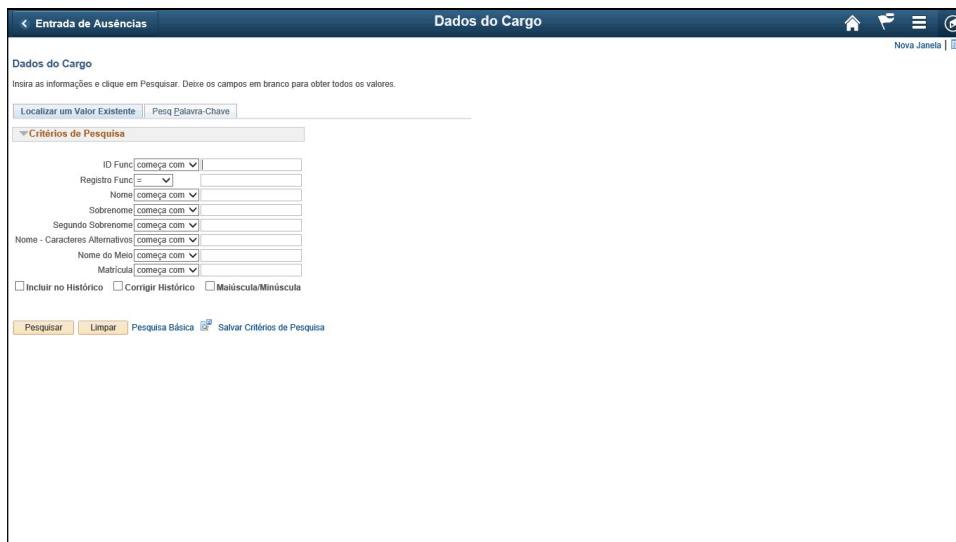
< Entrada de Ausências

Dados do Cargo

Nova Janela |

Dados do Cargo

Insira as informações e clique em Pesquisar. Deixe os campos em branco para obter todos os valores.

Localizar um Valor Existente | Pesq Palavra-Chave

Critérios de Pesquisa

ID Func começa com

Registro Func =

Nome começa com

Sobrenome começa com

Segundo Sobrenome começa com

Nome - Caracteres Alternativos começa com

Nome do Meio começa com

Matrícula começa com

Incluir no Histórico Corrigir Histórico Maiúscula/Minúscula

Pesquisar Limpar Pesquisa Básica Salvar Critérios de Pesquisa